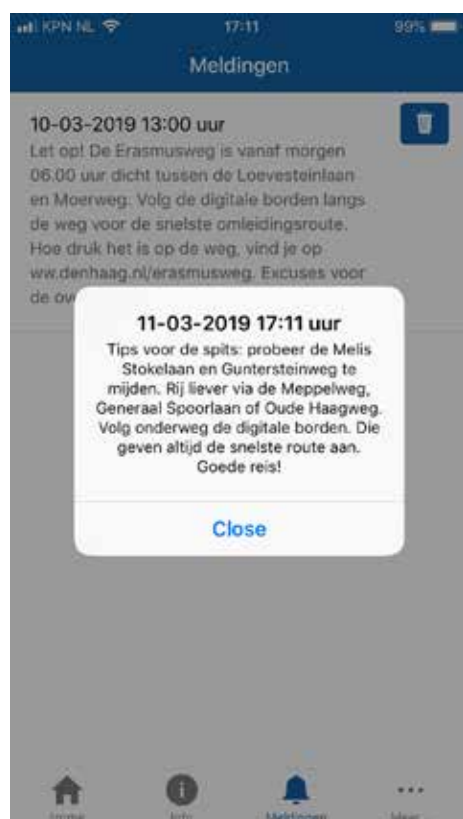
KPN NL 17:11 99%

Meldingen

10-03-2019 13:00 uur

Let op! De Erasmusweg is vanaf morgen 06.00 uur dicht tussen de Loevesteinlaan en Moerweg. Volg de digitale borden langs de weg voor de snelste omleidingsroute. Hoe druk het is op de weg, vind je op ww.denhaag.nl/erasmusweg. Excuses voor de ov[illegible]

11-03-2019 17:11 uur

Tips voor de spits: probeer de Melis Stokelaan en Guntersteinweg te mijden. Rij liever via de Meppelweg, Generaal Spoorlaan of Oude Haagweg. Volg onderweg de digitale borden. Die geven altijd de snelste route aan. Goede reis!

Close

Home Info Meldingen Meer